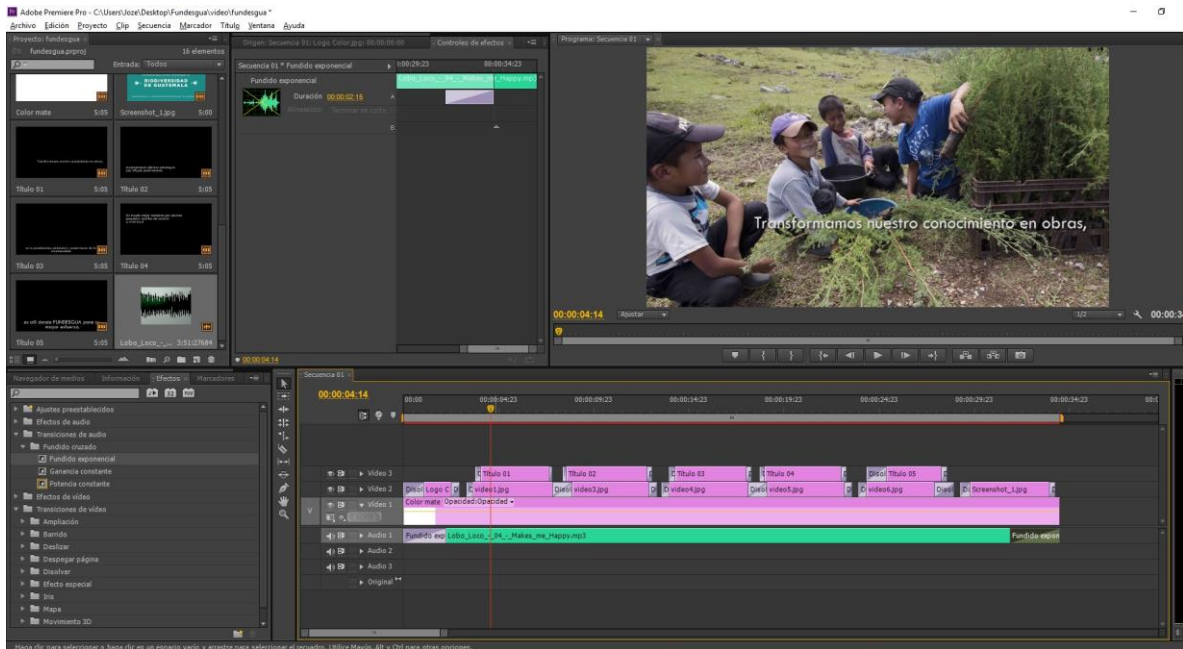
Adobe Premiere Pro - C:\Users\Joze\Desktop\Fundesgua\video\fundesgua *

Archivo Edición Proyecto Clip Secuencia Marcador Título Ventana Ayuda

Proyecto: fundesgua

fundesgua.prproj 16 elementos

Entrada: Todos

BIODIVERSIDAD DE GUATEMALA

Color mate 5:05 Screenshot_1.jpg 5:00

Título 01 5:05 Título 02 5:05

Título 03 5:05 Título 04 5:05

Título 05 5:05 Lobo_Loco_-... 3:51:27684

Origen: Secuencia 01: Logo Color.jpg: 00:00:00:00 Controles de efectos

Secuencia 01 * Fundido exponencial

Fundido exponencial

Duración 00:00:02:16

Alineación Terminar en corte

:00:29:23 00:00:34:23

Lobo_Loco_-_04_-_Makes_me_Happy.mp3

00:00:04:14

Programa: Secuencia 01

Transformamos nuestro conocimiento en obras,

00:00:04:14 Ajustar 1/2 00:00:3

Navegador de medios Información Efectos Marcadores

Ajustes preestablecidos

Efectos de audio

Transiciones de audio

Fundido cruzado

Fundido exponencial

Ganancia constante

Potencia constante

Efectos de vídeo

Transiciones de vídeo

Ampliación

Barrido

Deslizar

Despegar página

Disolver

Efecto especial

Iris

Mapa

Movimiento 3D

Secuencia 01

00:00:04:14

00:00 00:00:04:23 00:00:09:23 00:00:14:23 00:00:19:23 00:00:24:23 00:00:29:23 00:00:34:23

Vídeo 3 Título 01 Título 02 Título 03 Título 04 Disol Título 05

Vídeo 2 Disol Logo C video1.jpg Disol video3.jpg video4.jpg Disol video5.jpg video6.jpg Disol Screenshot_1.jpg

Vídeo 1 Color mate Opacidad:Opacidad

Audio 1 Fundido exp Lobo_Loco_-_04_-_Makes_me_Happy.mp3 Fundido expon

Audio 2

Audio 3

Original

Haga clic para seleccionar o haga clic en un espacio vacío y arrastre para seleccionar el recuadro. Utilice Mayús, Alt y Ctrl para otras opciones.